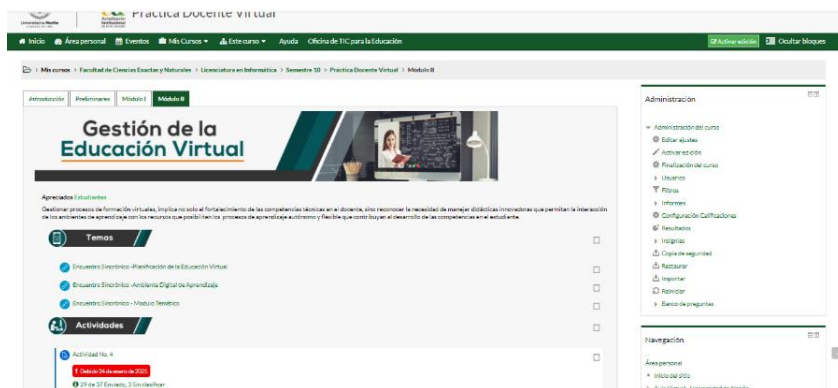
Universidad de Nariño | Acreditación Institucional | Práctica Docente Virtual

Inicio | Área personal | Eventos | Mis Cursos | Este curso | Ayuda | Oficina de TIC para la Educación | Activar edición | Ocultar bloques

> Mis cursos > Facultad de Ciencias Exactas y Naturales > Licenciatura en Informática > Semestre 10 > Practica Docente Virtual > Módulo II

Introducción | Preliminares | Módulo I | Módulo II

Gestión de la Educación Virtual

Apreciados Estudiantes

Gestionar procesos de formación virtuales, implica no solo el fortalecimiento de las competencias técnicas en el docente, sino reconocer la necesidad de manejar didácticas innovadoras que permitan la interacción de los ambientes de aprendizaje con los recursos que posibiliten los procesos de aprendizaje autónomo y flexible que contribuyen al desarrollo de las competencias en el estudiante.

Temas

Encuentro Sincrónico -Planificación de la Educación Virtual

Encuentro Sincrónico -Ambiente Digital de Aprendizaje

Encuentro Sincrónico - Modulo Temático

Actividades

Actividad No. 4

Debido 24 de enero de 2021

29 de 37 Enviado, 3 Sin calificar

Administración

Administración del curso
Editar ajustes
Activar edición
Finalización del curso
Usuarios
Filtros
Informes
Configuración Calificaciones
Resultados
Insignias
Copia de seguridad
Restaurar
Importar
Reiniciar
Banco de preguntas

Navegación

Área personal
Inicio del sitio